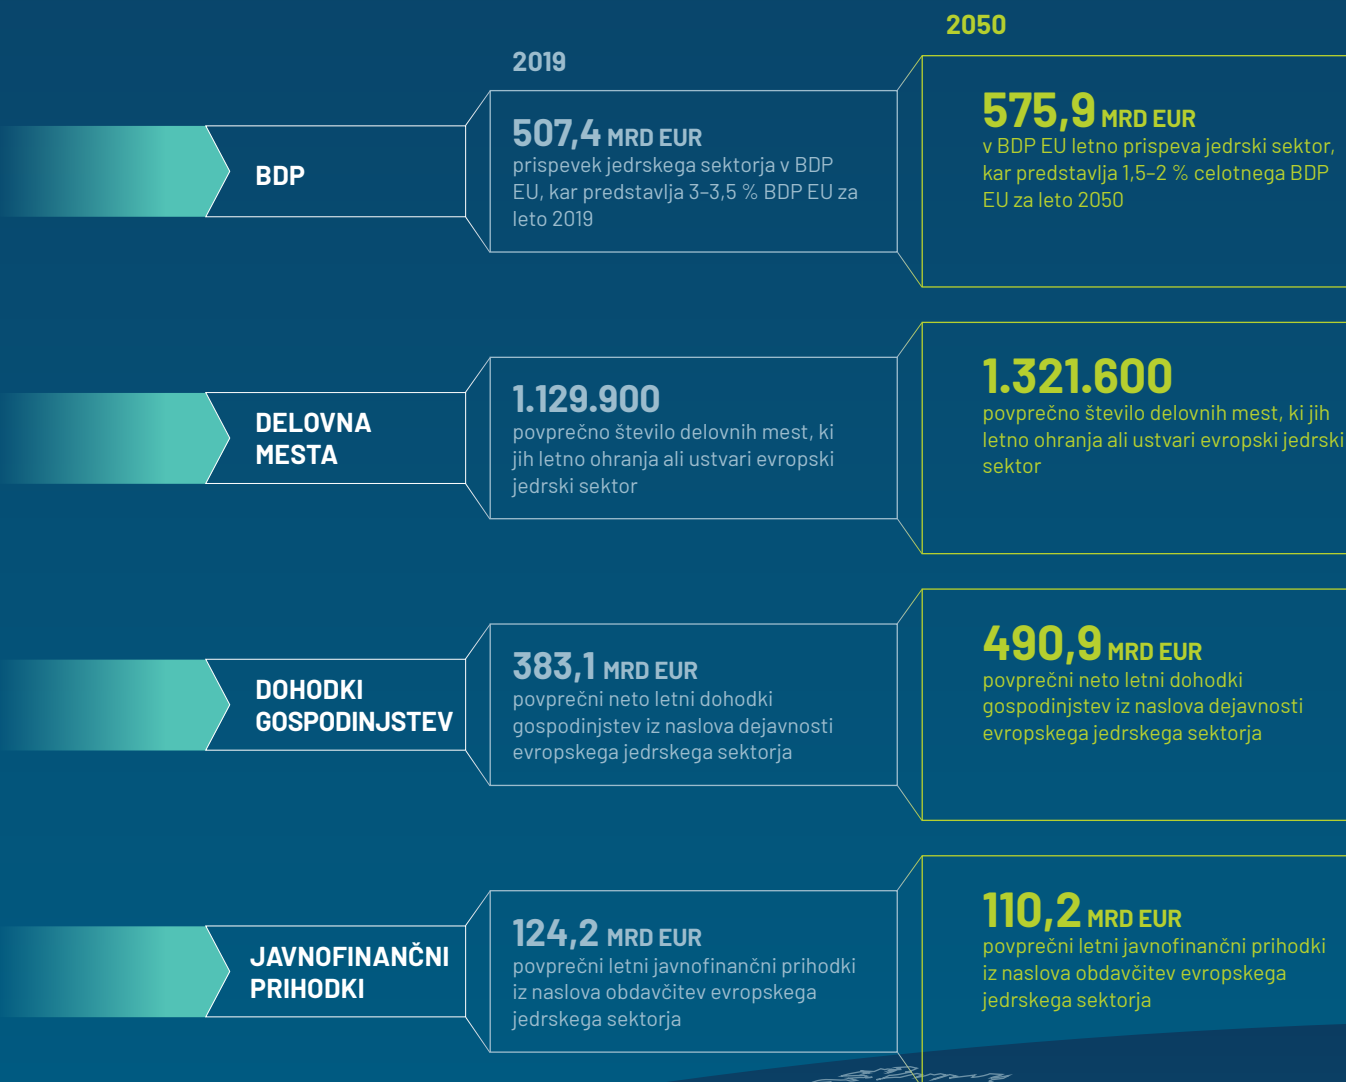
2019

2050

BDP

507,4 MRD EUR
prispevek jedrskega sektorja v BDP EU, kar predstavlja 3–3,5 % BDP EU za leto 2019

575,9 MRD EUR
v BDP EU letno prispeva jedrski sektor, kar predstavlja 1,5–2 % celotnega BDP EU za leto 2050

DELOVNA MESTA

1.129.900
povprečno število delovnih mest, ki jih letno ohranja ali ustvari evropski jedrski sektor

1.321.600
povprečno število delovnih mest, ki jih letno ohranja ali ustvari evropski jedrski sektor

DOHODKI GOSPODINJSTEV

383,1 MRD EUR
povprečni neto letni dohodki gospodinjstev iz naslova dejavnosti evropskega jedrskega sektorja

490,9 MRD EUR
povprečni neto letni dohodki gospodinjstev iz naslova dejavnosti evropskega jedrskega sektorja

JAVNOFINANČNI PRIHODKI

124,2 MRD EUR
povprečni letni javnofinančni prihodki iz naslova obdavčitev evropskega jedrskega sektorja

110,2 MRD EUR
povprečni letni javnofinančni prihodki iz naslova obdavčitev evropskega jedrskega sektorja